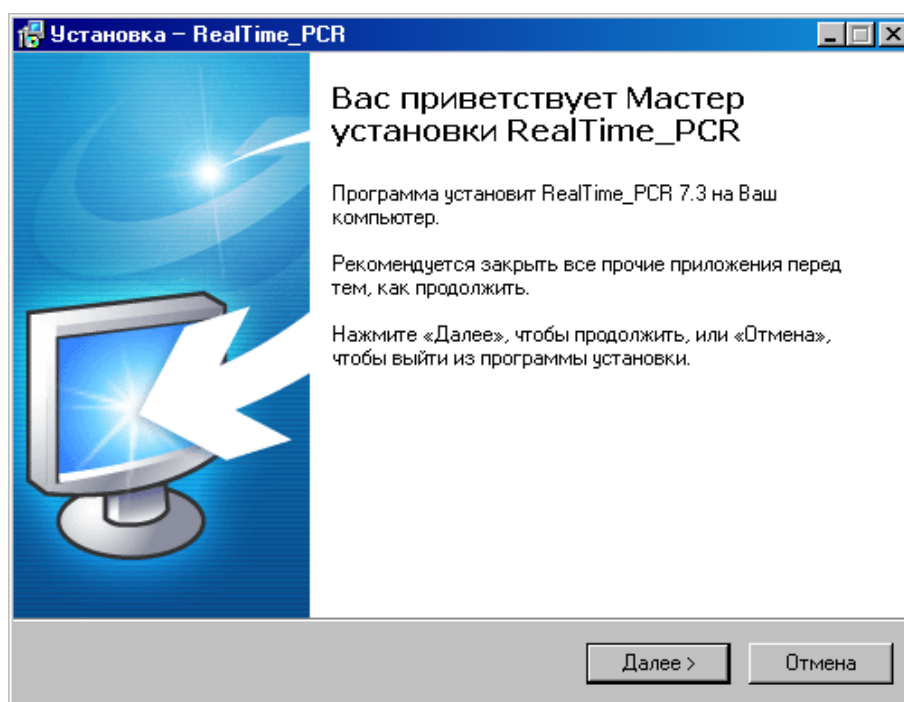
Установка – RealTime_PCR

Вас приветствует Мастер установки RealTime_PCR

Программа установит RealTime_PCR 7.3 на Ваш компьютер.

Рекомендуется закрыть все прочие приложения перед тем, как продолжить.

Нажмите «Далее», чтобы продолжить, или «Отмена», чтобы выйти из программы установки.

Далее >

Отмена